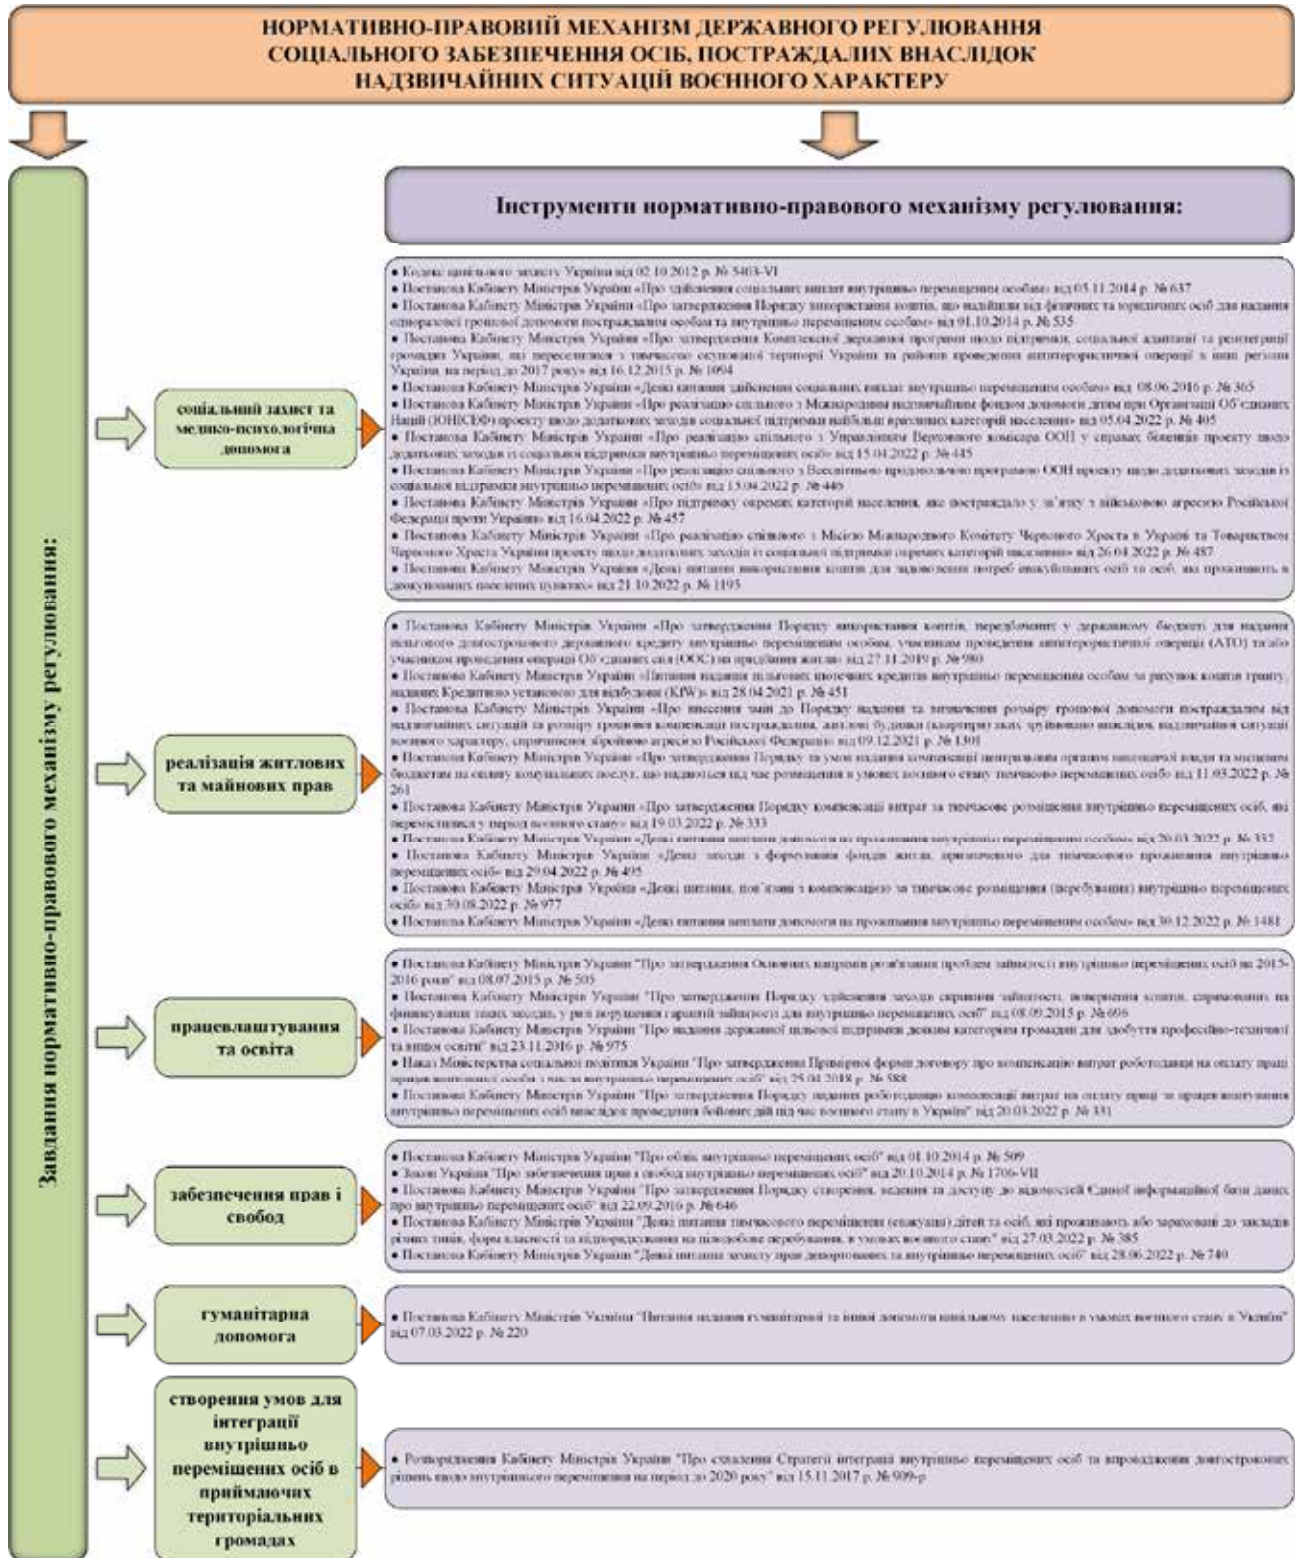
НОРМАТИВНО-ПРАВОВИЙ МЕХАНІЗМ ДЕРЖАВНОГО РЕГУЛЮВАННЯ СОЦІАЛЬНОГО ЗАБЕЗПЕЧЕННЯ ОСІБ, ПОСТРАЖДАЛИХ ВНАСЛІДОК НАДЗВИЧАЙНИХ СИТУАЦІЙ ВОЄННОГО ХАРАКТЕРУ

Інструменти нормативно-правового механізму регулювання:

Завдання нормативно-правового механізму регулювання:

соціальний захист та медико-психологічна допомога

• Кодекс цивільного захисту України від 02.10.2012 р. № 5403-VI
• Постанова Кабінету Міністрів України «Про здійснення соціальних виплат внутрішньо переміщеним особам» від 05.11.2014 р. № 637
• Постанова Кабінету Міністрів України «Про затвердження Порядку використання коштів, що надійшли від фізичних та юридичних осіб для надання одноразової грошової допомоги постраждалим особам та внутрішньо переміщеним особам» від 01.10.2014 р. № 535
• Постанова Кабінету Міністрів України «Про затвердження Комплексної державної програми щодо підтримки, соціальної адаптації та реінтеграції громадян України, які переселилися з тимчасово окупованої території України та районів проведення антитерористичної операції в інші регіони України, на період до 2017 року» від 16.12.2015 р. № 1094
• Постанова Кабінету Міністрів України «Деякі питання здійснення соціальних виплат внутрішньо переміщеним особам» від 08.06.2016 р. № 365
• Постанова Кабінету Міністрів України «Про реалізацію спільного з Міжнародним надзвичайним фондом допомоги дітям при Організації Об'єднаних Націй (ЮНІСЕФ) проекту щодо додаткових заходів соціальної підтримки найбільш вразливих категорій населення» від 05.04.2022 р. № 405
• Постанова Кабінету Міністрів України «Про реалізацію спільного з Управлінням Верховного комісара ООН у справах біженців проекту щодо додаткових заходів із соціальної підтримки внутрішньо переміщених осіб» від 15.04.2022 р. № 445
• Постанова Кабінету Міністрів України «Про реалізацію спільного з Всесвітньою продовольчою програмою ООН проекту щодо додаткових заходів із соціальної підтримки внутрішньо переміщених осіб» від 15.04.2022 р. № 446
• Постанова Кабінету Міністрів України «Про підтримку окремих категорій населення, яке постраждало у зв'язку з військовою агресією Російської Федерації проти України» від 16.04.2022 р. № 457
• Постанова Кабінету Міністрів України «Про реалізацію спільного з Місією Міжнародного Комітету Червоного Хреста в Україні та Товариством Червоного Хреста України проекту щодо додаткових заходів із соціальної підтримки окремих категорій населення» від 26.04.2022 р. № 487
• Постанова Кабінету Міністрів України «Деякі питання використання коштів для задоволення потреб евакуйованих осіб та осіб, які проживають в деокупованих населених пунктах» від 21.10.2022 р. № 1193

реалізація житлових та майнових прав

• Постанова Кабінету Міністрів України «Про затвердження Порядку використання коштів, передбачених у державному бюджеті для надання пільгового довгострокового державного кредиту внутрішньо переміщеним особам, учасникам проведення антитерористичної операції (АТО) та/або учасникам проведення операції Об'єднаних сил (ООС) на придбання житла» від 27.11.2019 р. № 980
• Постанова Кабінету Міністрів України «Питання надання пільгових іпотечних кредитів внутрішньо переміщеним особам за рахунок коштів гранту, наданих Кредитною установою для відбудови (KfW)» від 28.04.2021 р. № 451
• Постанова Кабінету Міністрів України «Про внесення змін до Порядку надання та визначення розміру грошової допомоги постраждалим від надзвичайних ситуацій та розміру грошової компенсації постраждалим, житлові будинки (квартири) яких зруйновано внаслідок надзвичайної ситуації воєнного характеру, спричиненої збройною агресією Російської Федерації» від 09.12.2021 р. № 1301
• Постанова Кабінету Міністрів України «Про затвердження Порядку та умов надання компенсації центральним органам виконавчої влади та місцевим бюджетам на оплату комунальних послуг, що надаються під час розміщення в умовах воєнного стану тимчасово переміщених осіб» від 11.03.2022 р. № 261
• Постанова Кабінету Міністрів України «Про затвердження Порядку компенсації витрат за тимчасове розміщення внутрішньо переміщених осіб, які перемістилися у період воєнного стану» від 19.03.2022 р. № 333
• Постанова Кабінету Міністрів України «Деякі питання виплати допомоги на проживання внутрішньо переміщеним особам» від 20.03.2022 р. № 332
• Постанова Кабінету Міністрів України «Деякі заходи з формування фондів житла, призначеного для тимчасового проживання внутрішньо переміщених осіб» від 29.04.2022 р. № 495
• Постанова Кабінету Міністрів України «Деякі питання, пов'язані з компенсацією за тимчасове розміщення (перебування) внутрішньо переміщених осіб» від 30.08.2022 р. № 977
• Постанова Кабінету Міністрів України «Деякі питання виплати допомоги на проживання внутрішньо переміщеним особам» від 30.12.2022 р. № 1481

працевлаштування та освіта

• Постанова Кабінету Міністрів України "Про затвердження Основних напрямів розв'язання проблем зайнятості внутрішньо переміщених осіб на 2015-2016 роки" від 08.07.2015 р. № 505
• Постанова Кабінету Міністрів України "Про затвердження Порядку здійснення заходів сприяння зайнятості, повернення коштів, спрямованих на фінансування таких заходів, у разі порушення гарантій зайнятості для внутрішньо переміщених осіб" від 08.09.2015 р. № 696
• Постанова Кабінету Міністрів України "Про надання державної цільової підтримки деяким категоріям громадян для здобуття професійно-технічної та вищої освіти" від 23.11.2016 р. № 975
• Наказ Міністерства соціальної політики України "Про затвердження Примірної форми договору про компенсацію витрат роботодавця на оплату праці працевлаштованої особи з числа внутрішньо переміщених осіб" від 25.04.2018 р. № 588
• Постанова Кабінету Міністрів України "Про затвердження Порядку надання роботодавцю компенсації витрат на оплату праці за працевлаштування внутрішньо переміщених осіб внаслідок проведення бойових дій під час воєнного стану в Україні" від 20.03.2022 р. № 331

забезпечення прав і свобод

• Постанова Кабінету Міністрів України "Про облік внутрішньо переміщених осіб" від 01.10.2014 р. № 509
• Закон України "Про забезпечення прав і свобод внутрішньо переміщених осіб" від 20.10.2014 р. № 1706-VII
• Постанова Кабінету Міністрів України "Про затвердження Порядку створення, ведення та доступу до відомостей Єдиної інформаційної бази даних про внутрішньо переміщених осіб" від 22.09.2016 р. № 646
• Постанова Кабінету Міністрів України "Деякі питання тимчасового переміщення (евакуації) дітей та осіб, які проживають або зараховані до закладів різних типів, форм власності та підпорядкування на цілодобове перебування, в умовах воєнного стану" від 27.03.2022 р. № 385
• Постанова Кабінету Міністрів України "Деякі питання захисту прав депортованих та внутрішньо переміщених осіб" від 28.06.2022 р. № 740

гуманітарна допомога

• Постанова Кабінету Міністрів України "Питання надання гуманітарної та іншої допомоги цивільному населенню в умовах воєнного стану в Україні" від 07.03.2022 р. № 220

створення умов для інтеграції внутрішньо переміщених осіб в приймаючих територіальних громадах

• Розпорядження Кабінету Міністрів України "Про схвалення Стратегії інтеграції внутрішньо переміщених осіб та впровадження довгострокових рішень щодо внутрішнього переміщення на період до 2020 року" від 15.11.2017 р. № 909-р